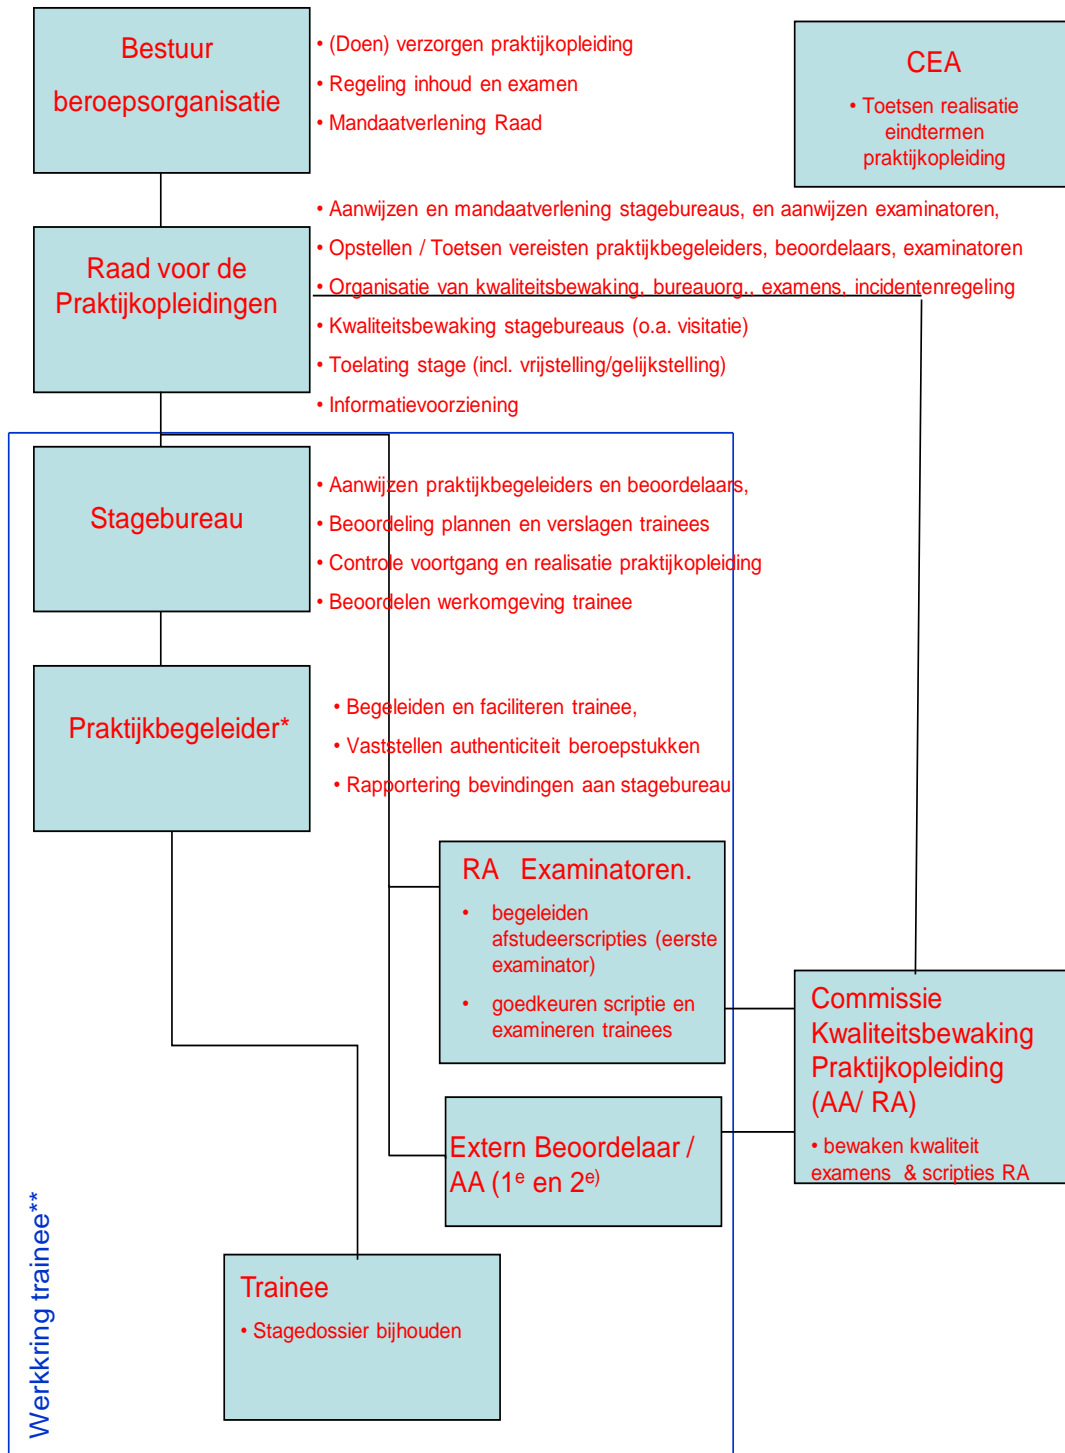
Bestuur beroepsorganisatie

• (Doen) verzorgen praktijkopleiding
• Regeling inhoud en examen
• Mandaatverlening Raad

CEA
• Toetsen realisatie eindtermen praktijkopleiding

Raad voor de Praktijkopleidingen

• Aanwijzen en mandaatverlening stagebureaus, en aanwijzen examinatoren,
• Opstellen / Toetsen vereisten praktijkbegeleiders, beoordelaars, examinatoren
• Organisatie van kwaliteitsbewaking, bureauorg., examens, incidentenregeling
• Kwaliteitsbewaking stagebureaus (o.a. visitatie)
• Toelating stage (incl. vrijstelling/gelijkstelling)
• Informatievoorziening

Stagebureau

• Aanwijzen praktijkbegeleiders en beoordelaars,
• Beoordeling plannen en verslagen trainees
• Controle voortgang en realisatie praktijkopleiding
• Beoordelen werkomgeving trainee

Praktijkbegeleider*

• Begeleiden en faciliteren trainee,
• Vaststellen authenticiteit beroepstukken
• Rapportering bevindingen aan stagebureau

RA Examinatoren.
• begeleiden afstudeerscripties (eerste examinator)
• goedkeuren scriptie en examineren trainees

Commissie Kwaliteitsbewaking Praktijkopleiding (AA/ RA)
• bewaken kwaliteit examens & scripties RA

Extern Beoordelaar / AA (1$^e$ en 2$^{e)}$

Trainee
• Stagedossier bijhouden

Werkkring trainee**